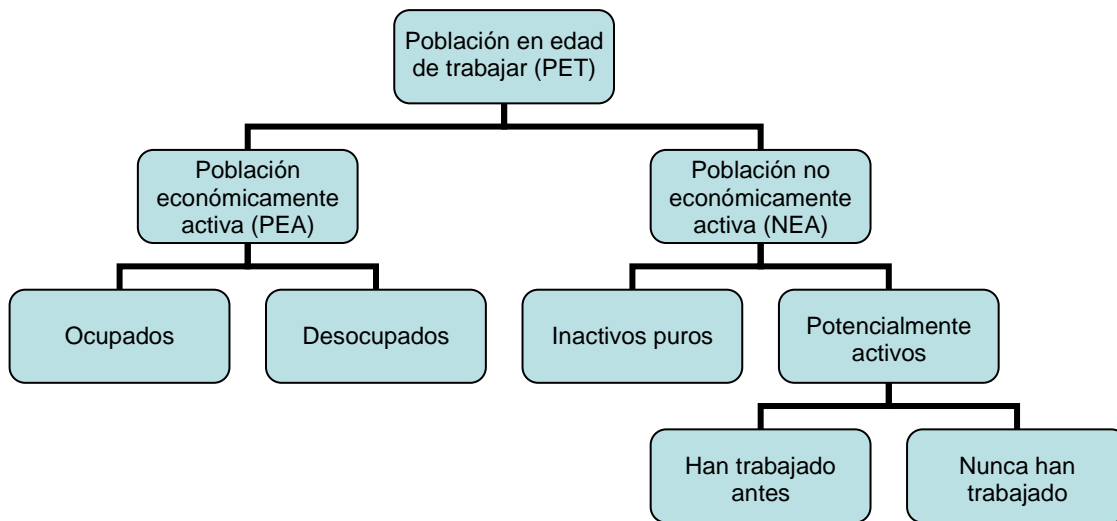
Población en edad de trabajar (PET)

Población económicamente activa (PEA)

Población no económicamente activa (NEA)

Ocupados

Desocupados

Inactivos puros

Potencialmente activos

Han trabajado antes

Nunca han trabajado